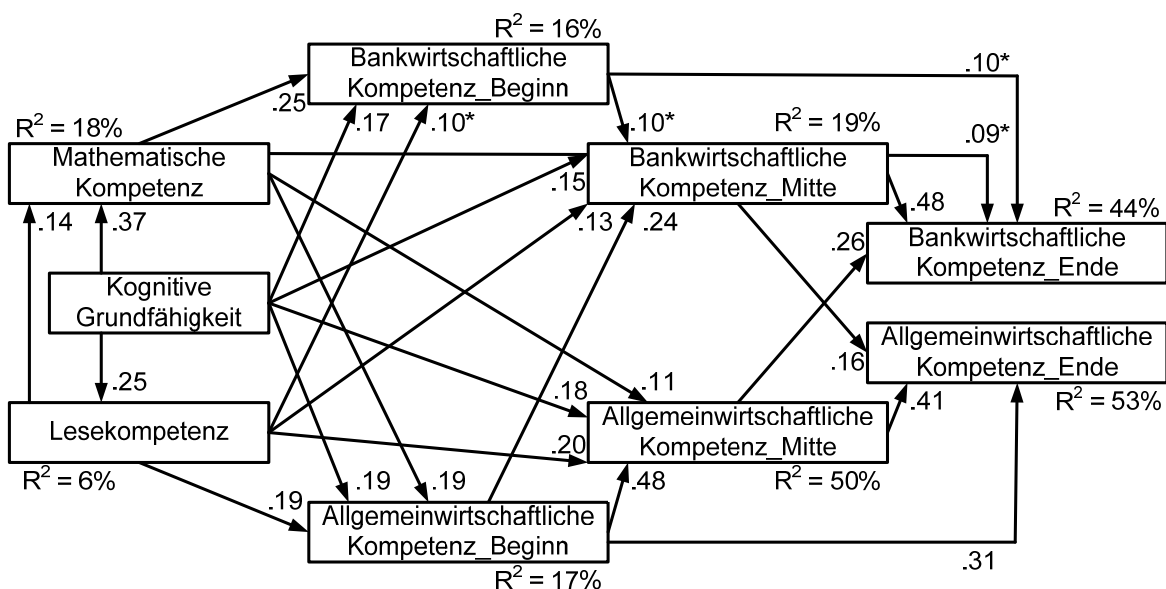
$R^2 = 16\%$

Bankwirtschaftliche Kompetenz_Beginn

.10*

$R^2 = 18\%$

.25

.17

.10*

.10*

$R^2 = 19\%$

.09*

Mathematische Kompetenz

Bankwirtschaftliche Kompetenz_Mitte

.15

.48

$R^2 = 44\%$

.14

.37

.13

.24

.26

Bankwirtschaftliche Kompetenz_Ende

Kognitive Grundfähigkeit

Allgemeinwirtschaftliche Kompetenz_Ende

.25

.16

.11

.18

Lesekompetenz

Allgemeinwirtschaftliche Kompetenz_Mitte

.41

.20

$R^2 = 53\%$

$R^2 = 6\%$

.19

.19

.48

$R^2 = 50\%$

.19

Allgemeinwirtschaftliche Kompetenz_Beginn

.31

$R^2 = 17\%$